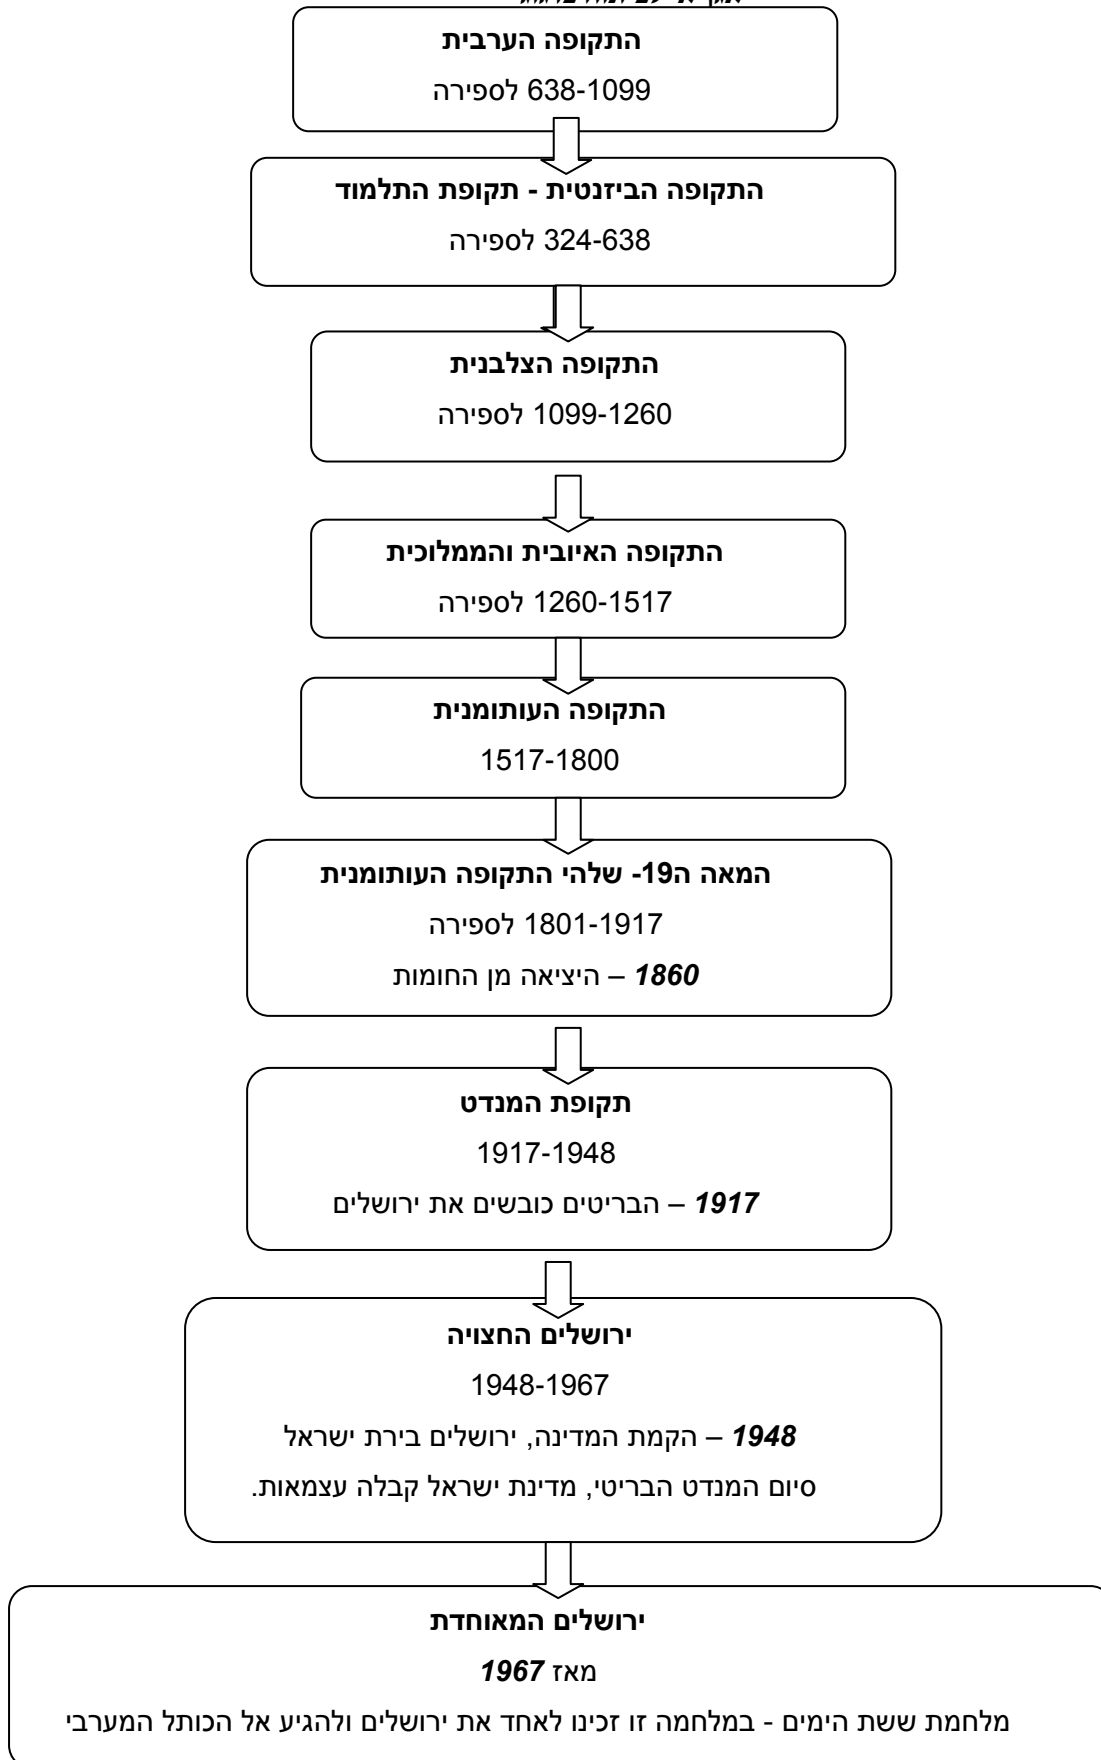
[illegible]

התקופה הערבית
638-1099 לספירה

התקופה הביזנטית - תקופת התלמוד
324-638 לספירה

התקופה הצלבנית
1099-1260 לספירה

התקופה האיובית והממלוכית
1260-1517 לספירה

התקופה העותומנית
1517-1800

המאה ה19- שלהי התקופה העותומנית
1801-1917 לספירה
1860 – היציאה מן החומות

תקופת המנדט
1917-1948
1917 – הבריטים כובשים את ירושלים

ירושלים החצויה
1948-1967
1948 – הקמת המדינה, ירושלים בירת ישראל
סיום המנדט הבריטי, מדינת ישראל קבלה עצמאות.

ירושלים המאוחדת
מאז 1967
מלחמת ששת הימים - במלחמה זו זכינו לאחד את ירושלים ולהגיע אל הכותל המערבי